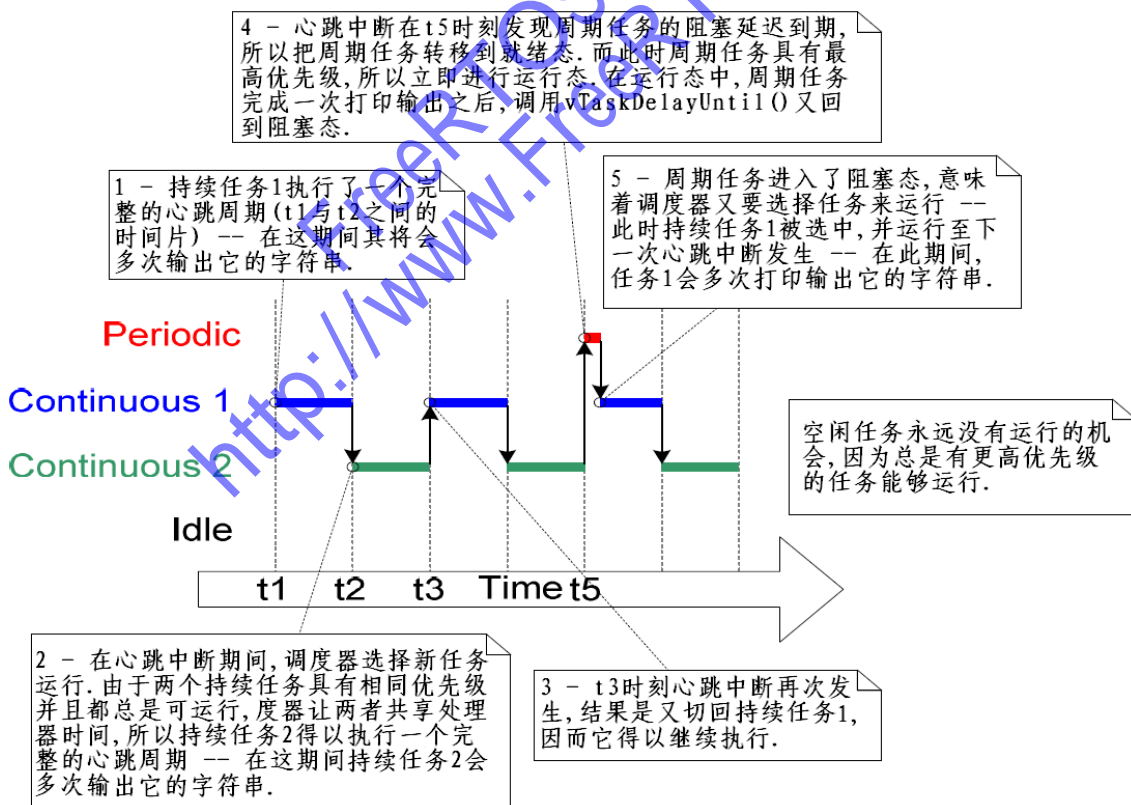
4 – 心跳中断在t5时刻发现周期任务的阻塞延迟到期，所以把周期任务转移到就绪态。而此时周期任务具有最高优先级，所以立即进行运行态。在运行态中，周期任务完成一次打印输出之后，调用vTaskDelayUntil()又回到阻塞态。

1 – 持续任务1执行了一个完整的心跳周期(t1与t2之间的时间片) -- 在这期间其将会多次输出它的字符串。

5 – 周期任务进入了阻塞态，意味着调度器又要选择任务来运行 -- 此时持续任务1被选中，并运行至下一次心跳中断发生 -- 在此期间，任务1会多次打印输出它的字符串。

Periodic

Continuous 1

Continuous 2

Idle

空闲任务永远没有运行的机会，因为总是有更高优先级的任务能够运行。

t1 t2 t3 Time t5

http://www.FreeRTOS

2 – 在心跳中断期间，调度器选择新任务运行。由于两个持续任务具有相同优先级并且都总是可运行，度器让两者共享处理器时间，所以持续任务2得以执行一个完整的心跳周期 -- 在这期间持续任务2会多次输出它的字符串。

3 – t3时刻心跳中断再次发生，结果是又切回持续任务1，因而它得以继续执行。